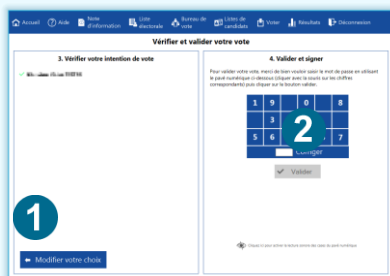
Accueil ? Aide Note d'information Liste électorale Bureau de vote Listes de candidats Voter Résultats Déconnexion

Vérifier et valider votre vote

3. Vérifier votre intention de vote

✓ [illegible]

1

Modifier votre choix

4. Valider et signer

Pour valider votre vote, merci de bien vouloir saisir le mot de passe en utilisant le pavé numérique ci-dessous (cliquer avec la souris sur les chiffres correspondants) puis cliquer sur le bouton valider.

| 1 | 9 | | 0 | | 8 |
|---|---|---|---|---|---|
| 3 | | | | | |
| 5 | 6 | | | | |

2

Corriger

✓ Valider

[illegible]